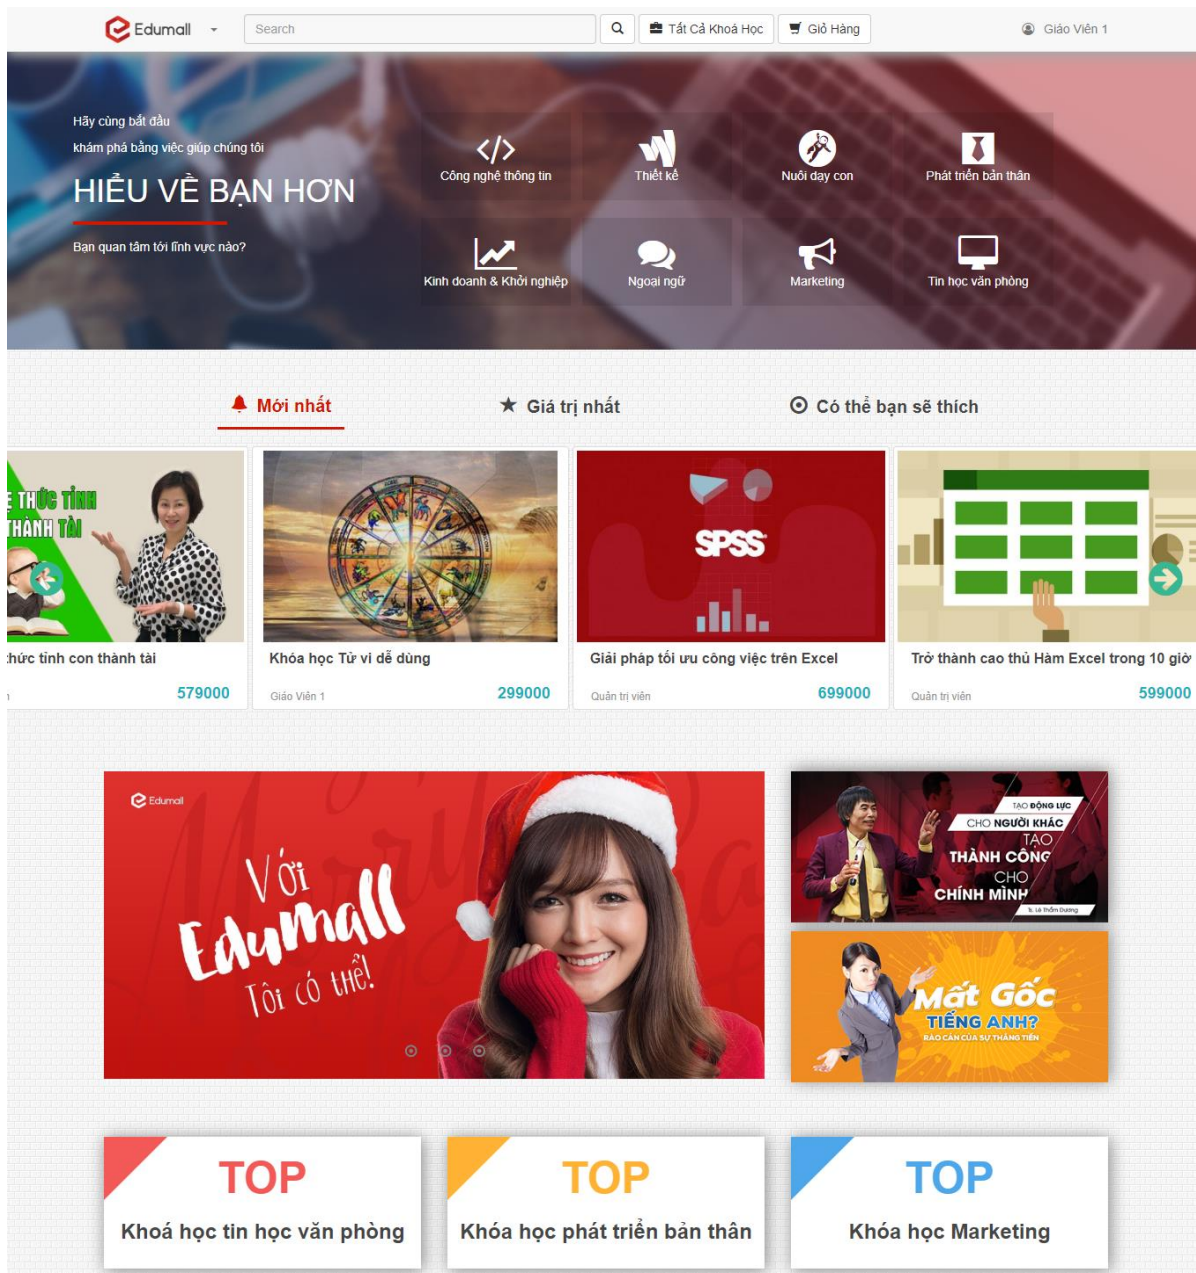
Edumall

Search

Tất Cả Khoá Học

Giỏ Hàng

Giáo Viên 1

Hãy cùng bắt đầu
khám phá bằng việc giúp chúng tôi

HIỂU VỀ BẠN HƠN

Bạn quan tâm tới lĩnh vực nào?

Công nghệ thông tin

Thiết kế

Nuôi dạy con

Phát triển bản thân

Kinh doanh & Khởi nghiệp

Ngoại ngữ

Marketing

Tin học văn phòng

Mới nhất

Giá trị nhất

Có thể bạn sẽ thích

THỨC TỈNH THÀNH TÀI

thức tỉnh con thành tài

579000

Khóa học Tử vi dễ dùng

Giáo Viên 1

299000

SPSS

Giải pháp tối ưu công việc trên Excel

Quản trị viên

699000

Trở thành cao thủ Hàm Excel trong 10 giờ

Quản trị viên

599000

Edumall

Với Edumall Tôi có thể!

TẠO ĐỘNG LỰC CHO NGƯỜI KHÁC TẠO THÀNH CÔNG CHO CHÍNH MÌNH

Mất Gốc TIẾNG ANH?
RÀO CẢN CỦA SỰ THĂNG TIẾN

TOP
Khoá học tin học văn phòng

TOP
Khóa học phát triển bản thân

TOP
Khóa học Marketing